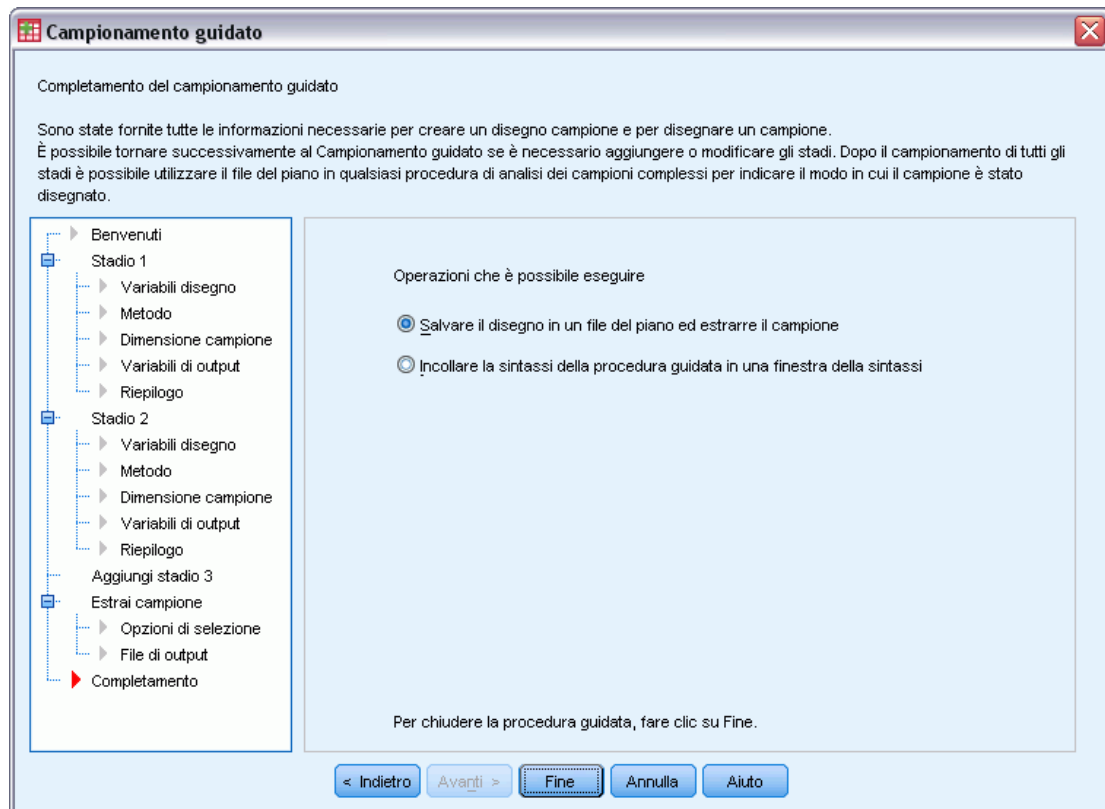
Campionamento guidato

Completamento del campionamento guidato

Sono state fornite tutte le informazioni necessarie per creare un disegno campione e per disegnare un campione.
È possibile tornare successivamente al Campionamento guidato se è necessario aggiungere o modificare gli stadi. Dopo il campionamento di tutti gli stadi è possibile utilizzare il file del piano in qualsiasi procedura di analisi dei campioni complessi per indicare il modo in cui il campione è stato disegnato.

Benvenuti
Stadio 1
Variabili disegno
Metodo
Dimensione campione
Variabili di output
Riepilogo
Stadio 2
Variabili disegno
Metodo
Dimensione campione
Variabili di output
Riepilogo
Aggiungi stadio 3
Estrai campione
Opzioni di selezione
File di output
Completamento

Operazioni che è possibile eseguire

Salvare il disegno in un file del piano ed estrarre il campione

Incollare la sintassi della procedura guidata in una finestra della sintassi

Per chiudere la procedura guidata, fare clic su Fine.

< Indietro | Avanti > | Fine | Annulla | Aiuto